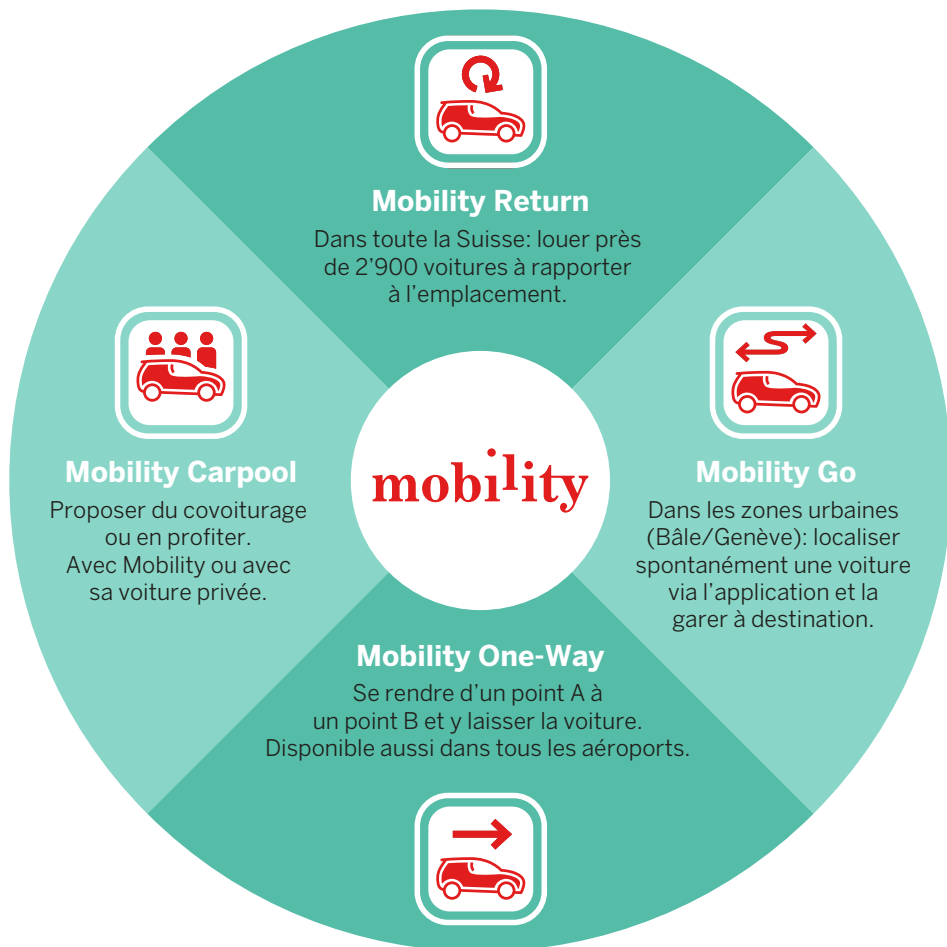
Mobility Return

Dans toute la Suisse: louer près de 2’900 voitures à rapporter à l’emplacement.

Mobility Carpool

Proposer du covoiturage ou en profiter. Avec Mobility ou avec sa voiture privée.

mobility

Mobility Go

Dans les zones urbaines (Bâle/Genève): localiser spontanément une voiture via l’application et la garer à destination.

Mobility One-Way

Se rendre d’un point A à un point B et y laisser la voiture. Disponible aussi dans tous les aéroports.